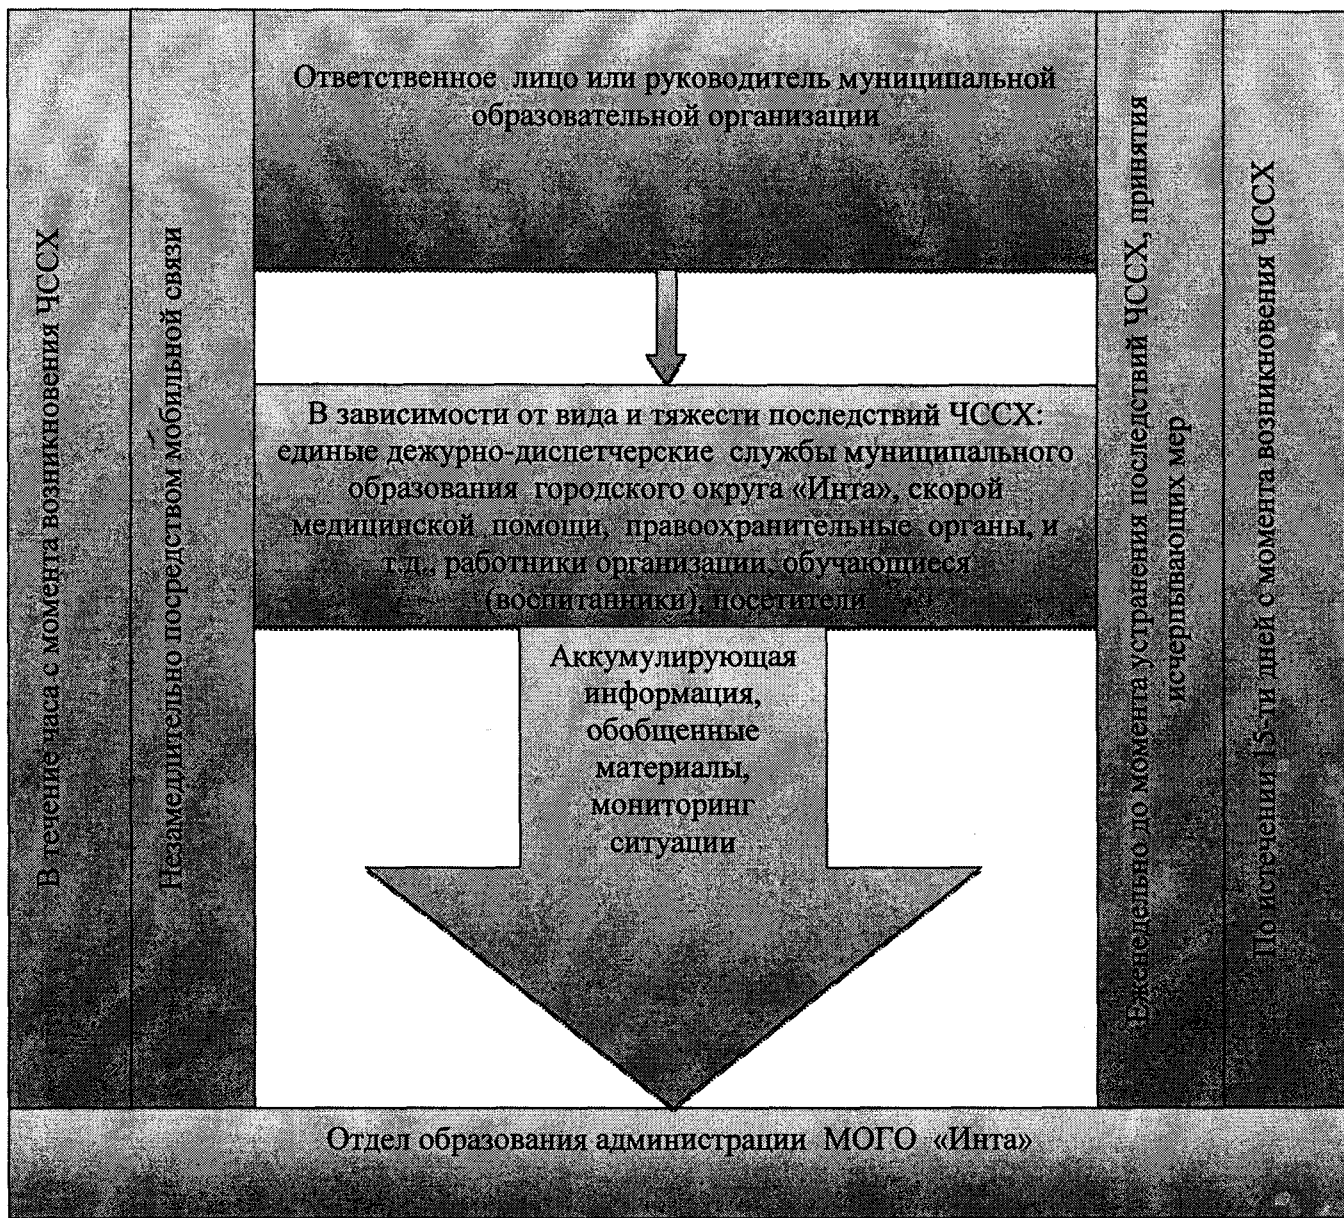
В течение часа с момента возникновения ЧССХ

Незамедлительно посредством мобильной связи

Ответственное лицо или руководитель муниципальной образовательной организации

В зависимости от вида и тяжести последствий ЧССХ: единые дежурно-диспетчерские службы муниципального образования городского округа «Инта», скорой медицинской помощи, правоохранительные органы, и т.д., работники организации, обучающиеся (воспитанники), посетители

Аккумулирующая информация, обобщенные материалы, мониторинг ситуации

Еженедельно до момента устранения последствий ЧССХ, принятия исчерпывающих мер

По истечении 15-ти дней с момента возникновения ЧССХ

Отдел образования администрации МОГО «Инта»